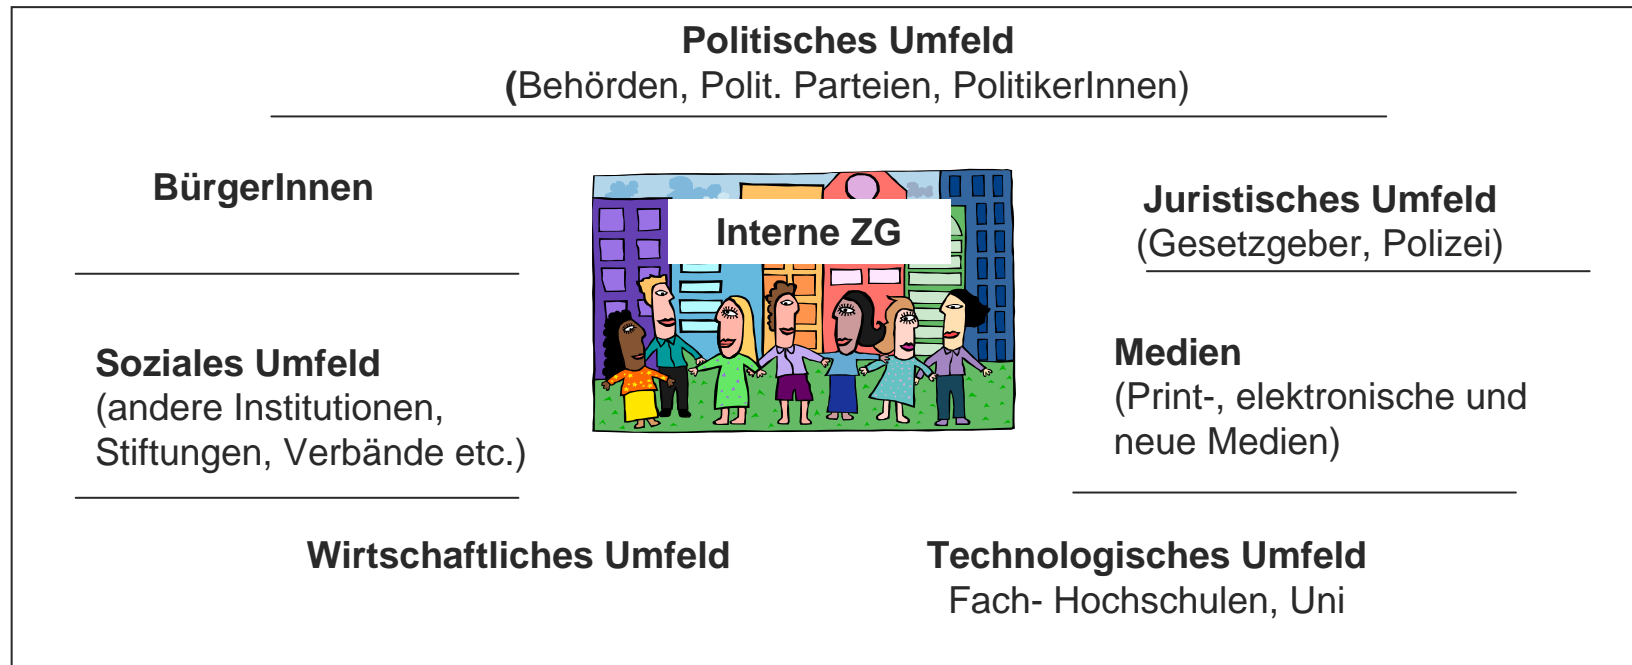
Politisches Umfeld
(Behörden, Polit. Parteien, PolitikerInnen)

BürgerInnen

Interne ZG

Juristisches Umfeld
(Gesetzgeber, Polizei)

Soziales Umfeld
(andere Institutionen, Stiftungen, Verbände etc.)

Medien
(Print-, elektronische und neue Medien)

Wirtschaftliches Umfeld

Technologisches Umfeld
Fach- Hochschulen, Uni